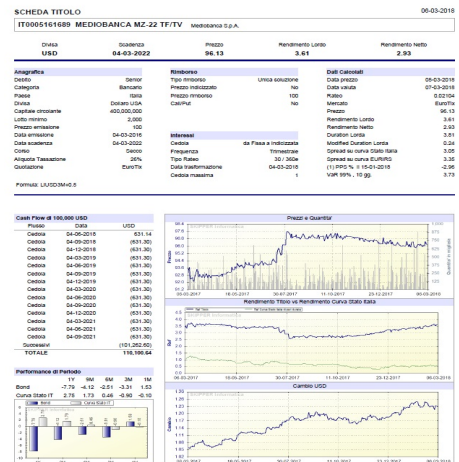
SCHEDA TITOLO

06-03-2018

IT0005161689 MEDIOBANCA MZ-22 TF/TV Mediobanca S.p.A.

| Divisa | Scadenza | Prezzo | Rendimento Lordo | Rendimento Netto |
|---|---|---|---|---|
| USD | 04-03-2022 | 96.13 | 3.61 | 2.93 |

Anagrafica

| | |
|---|---|
| Debito | Senior |
| Categoria | Bancario |
| Paese | Italia |
| Divisa | Dollaro USA |
| Capitale circolante | 400,000,000 |
| Lotto minimo | 2,000 |
| Prezzo emissione | 100 |
| Data emissione | 04-03-2016 |
| Data scadenza | 04-03-2022 |
| Corso | Secco |
| Aliquota Tassazione | 26% |
| Quotazione | EuroTlx |

Formula: LIUSD3M+0.8

Rimborso

| | |
|---|---|
| Tipo rimborso | Unica soluzione |
| Prezzo indicizzato | No |
| Prezzo rimborso | 100 |
| Call/Put | No |

Interessi

| | |
|---|---|
| Cedola | da Fissa a Indicizzata |
| Frequenza | Trimestrale |
| Tipo Rateo | 30 / 360e |
| Data trasformazione | 04-03-2018 |
| Cedola massima | 1 |

Dati Calcolati

| | |
|---|---|
| Data prezzo | 05-03-2018 |
| Data valuta | 07-03-2018 |
| Rateo | 0.02104 |
| Mercato | EuroTlx |
| Prezzo | 96.13 |
| Rendimento Lordo | 3.61 |
| Rendimento Netto | 2.93 |
| Duration Lorda | 3.51 |
| Modified Duration Lorda | 0.24 |
| Spread su curva Stato Italia | 3.05 |
| Spread su curva EURIRS | 3.35 |
| (1) PPS % ≤ 15-01-2018 | -2.96 |
| (1) VaR 99% , 10 gg. | 3.73 |

Cash Flow di 100,000 USD

| Flusso | Data | USD |
|---|---|---|
| Cedola | 04-06-2018 | 631.14 |
| Cedola | 04-09-2018 | (631.30) |
| Cedola | 04-12-2018 | (631.30) |
| Cedola | 04-03-2019 | (631.30) |
| Cedola | 04-06-2019 | (631.30) |
| Cedola | 04-09-2019 | (631.30) |
| Cedola | 04-12-2019 | (631.30) |
| Cedola | 04-03-2020 | (634.30) |
| Cedola | 04-06-2020 | (631.30) |
| Cedola | 04-09-2020 | (631.30) |
| Cedola | 04-12-2020 | (631.30) |
| Cedola | 04-03-2021 | (631.30) |
| Cedola | 04-06-2021 | (631.30) |
| Cedola | 04-09-2021 | (631.30) |
| Successivi | | (101,262.60) |
| TOTALE | | 110,106.64 |

Performance di Periodo

| | 1Y | 9M | 6M | 3M | 1M |
|---|---|---|---|---|---|
| Bond | -7.79 | -4.12 | -2.51 | -3.31 | 1.53 |
| Curva Stato IT | 2.78 | 1.73 | 0.46 | -0.90 | -0.10 |

Bond Curva Stato IT

Prezzi e Quantita'

Prezzo Quantita' in migliaia

03-03-2017 18-05-2017 30-07-2017 11-10-2017 23-12-2017 06-03-2018

Rendimento Titolo vs Rendimento Curva Stato Italia

Rnd

06-03-2017 18-05-2017 30-07-2017 11-10-2017 23-12-2017 06-03-2018

Cambio USD

Cambio

30-07-2017 18-05-2017 30-07-2017 11-10-2017 23-12-2017 06-03-2018